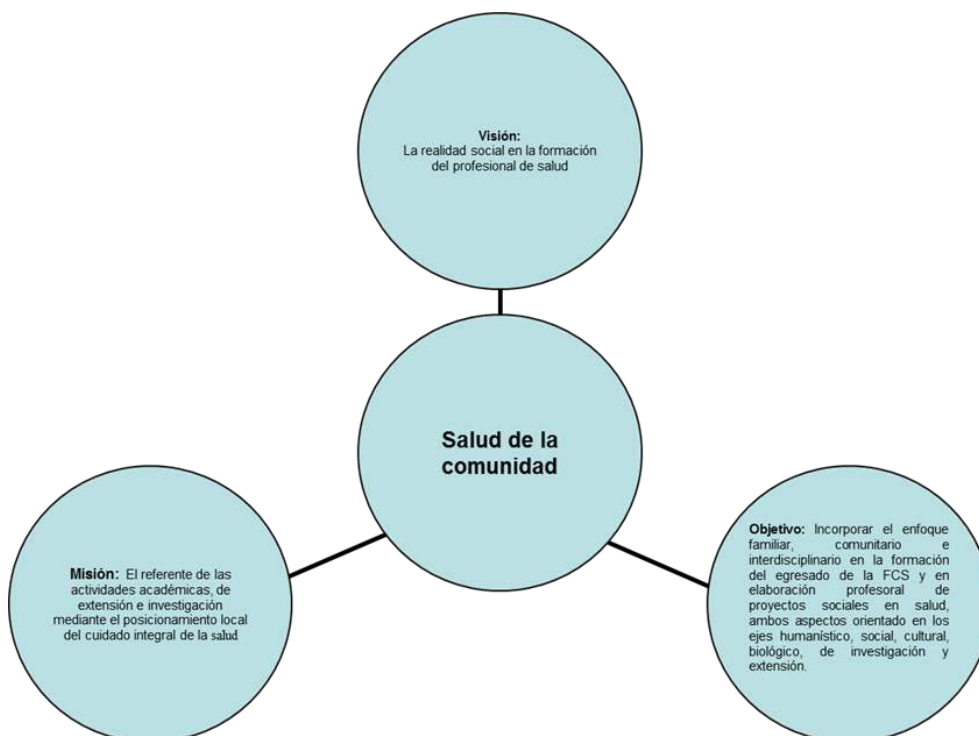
Visión:
La realidad social en la formación del profesional de salud

Salud de la comunidad

Misión: El referente de las actividades académicas, de extensión e investigación mediante el posicionamiento local del cuidado integral de la salud

Objetivo: Incorporar el enfoque familiar, comunitario e interdisciplinario en la formación del egresado de la FCS y en elaboración profesoral de proyectos sociales en salud, ambos aspectos orientado en los ejes humanístico, social, cultural, biológico, de investigación y extensión.